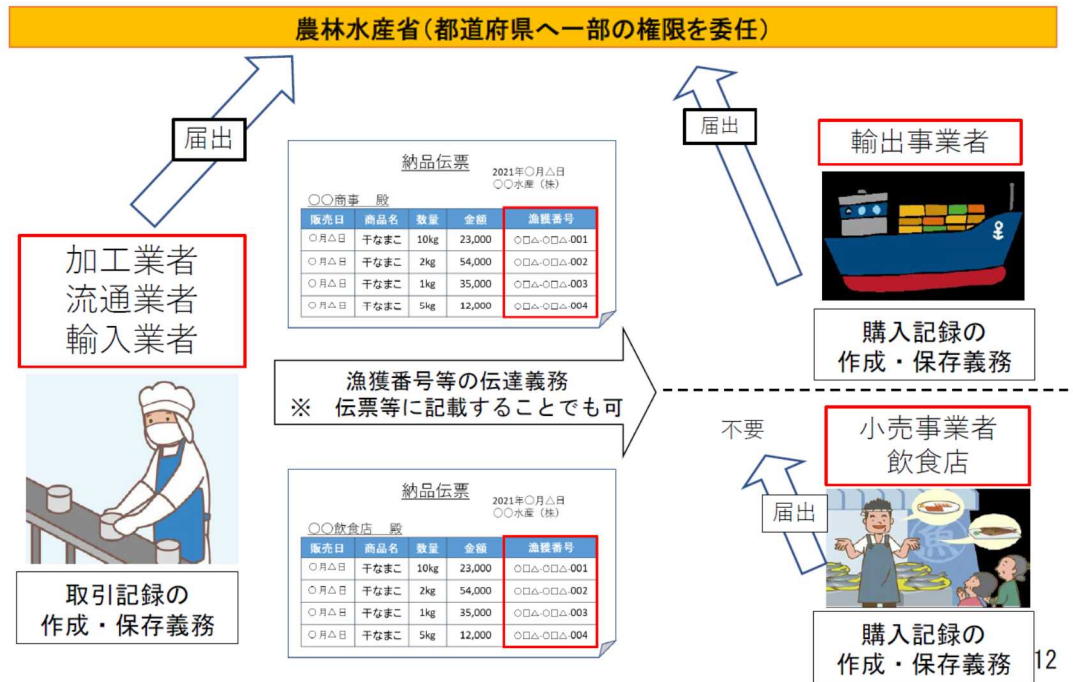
農林水産省（都道府県へ一部の権限を委任）

届出

加工業者
流通業者
輸入業者

納品伝票
2021年○月△日
○○水産（株）
○○商事　殿

| 販売日 | 商品名 | 数量 | 金額 | 漁獲番号 |
|---|---|---|---|---|
| ○月△日 | 干なまこ | 10kg | 23,000 | ○□△-○□△-001 |
| ○月△日 | 干なまこ | 2kg | 54,000 | ○□△-○□△-002 |
| ○月△日 | 干なまこ | 1kg | 35,000 | ○□△-○□△-003 |
| ○月△日 | 干なまこ | 5kg | 12,000 | ○□△-○□△-004 |

届出

輸出事業者

購入記録の
作成・保存義務

漁獲番号等の伝達義務
※　伝票等に記載することでも可

不要

小売事業者
飲食店

届出

取引記録の
作成・保存義務

納品伝票
2021年○月△日
○○水産（株）
○○飲食店　殿

| 販売日 | 商品名 | 数量 | 金額 | 漁獲番号 |
|---|---|---|---|---|
| ○月△日 | 干なまこ | 10kg | 23,000 | ○□△-○□△-001 |
| ○月△日 | 干なまこ | 2kg | 54,000 | ○□△-○□△-002 |
| ○月△日 | 干なまこ | 1kg | 35,000 | ○□△-○□△-003 |
| ○月△日 | 干なまこ | 5kg | 12,000 | ○□△-○□△-004 |

購入記録の
作成・保存義務

12